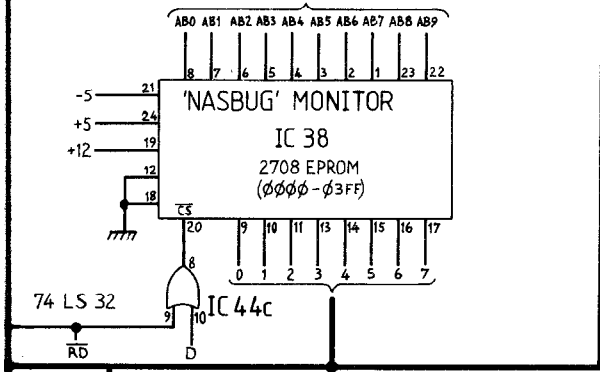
AB0 AB1 AB2 AB3 AB4 AB5 AB6 AB7 AB8 AB9

8 7 6 5 4 3 2 1 23 22

-5 21
+5 24
+12 19
12
18

'NASBUG' MONITOR

IC 38

2708 EPROM
(ØØØØ - Ø3FF)

$\overline{CS}$
20

9 10 11 13 14 15 16 17

0 1 2 3 4 5 6 7

8

74 LS 32

9 10 IC 44c

$\overline{RD}$

D